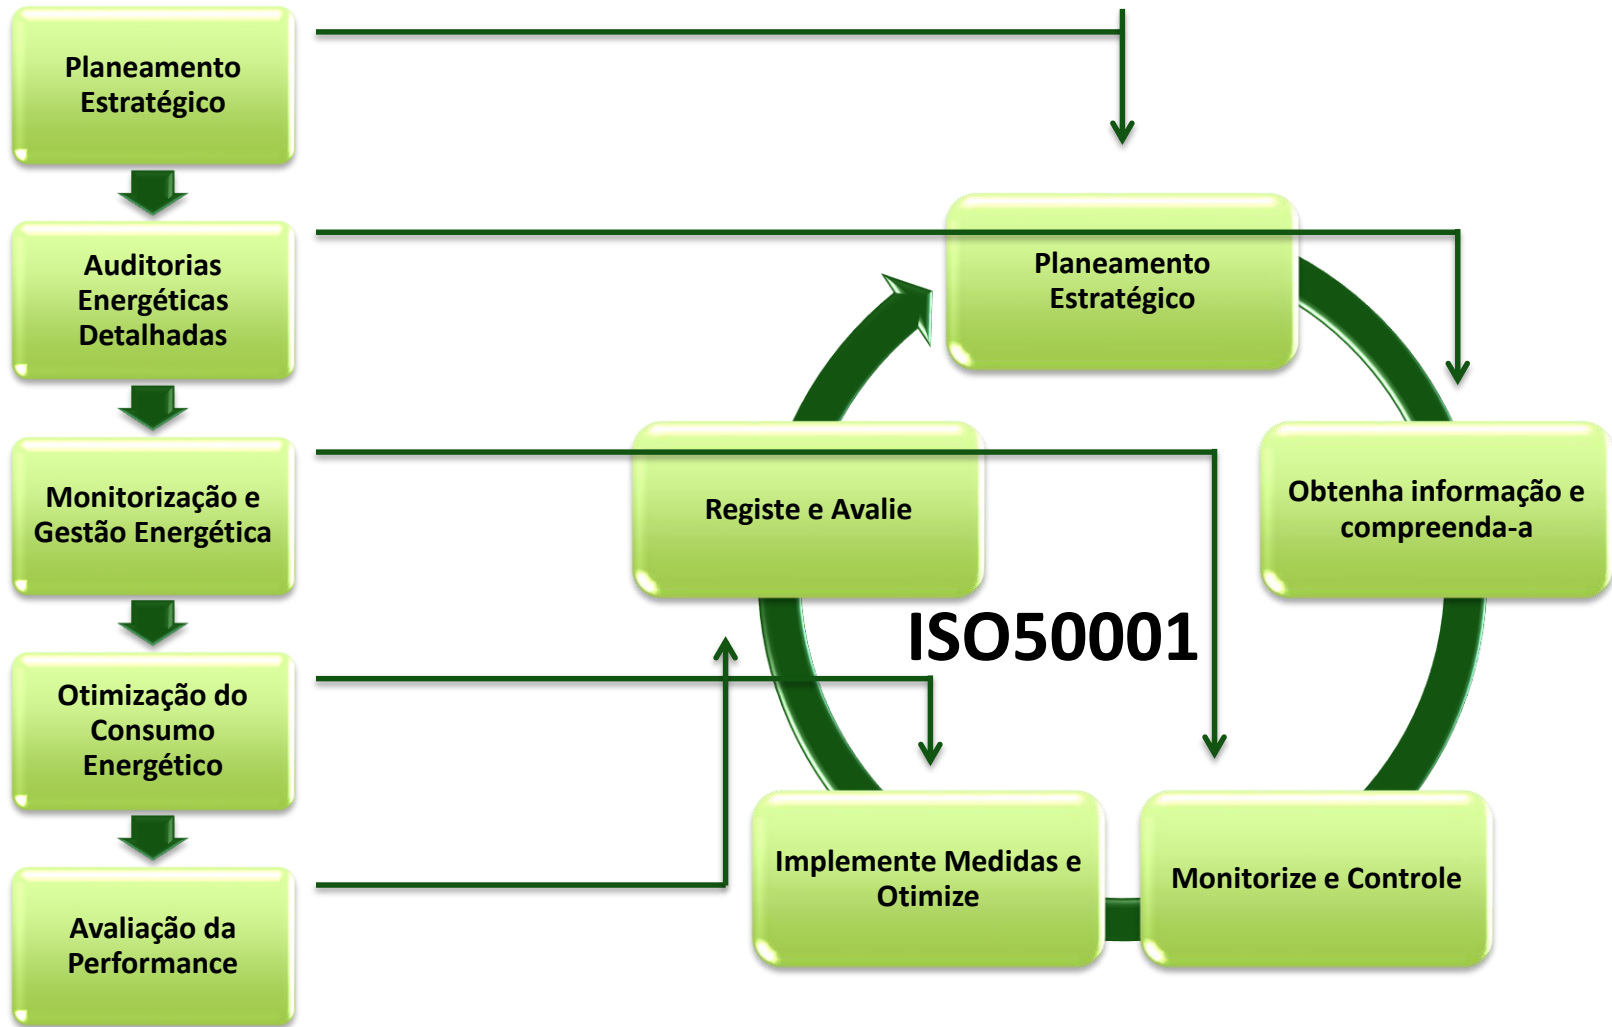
Planeamento Estratégico

Auditorias Energéticas Detalhadas

Monitorização e Gestão Energética

Otimização do Consumo Energético

Avaliação da Performance

Planeamento Estratégico

Obtenha informação e compreenda-a

Monitorize e Controle

Implemente Medidas e Otimize

Registe e Avalie

ISO50001